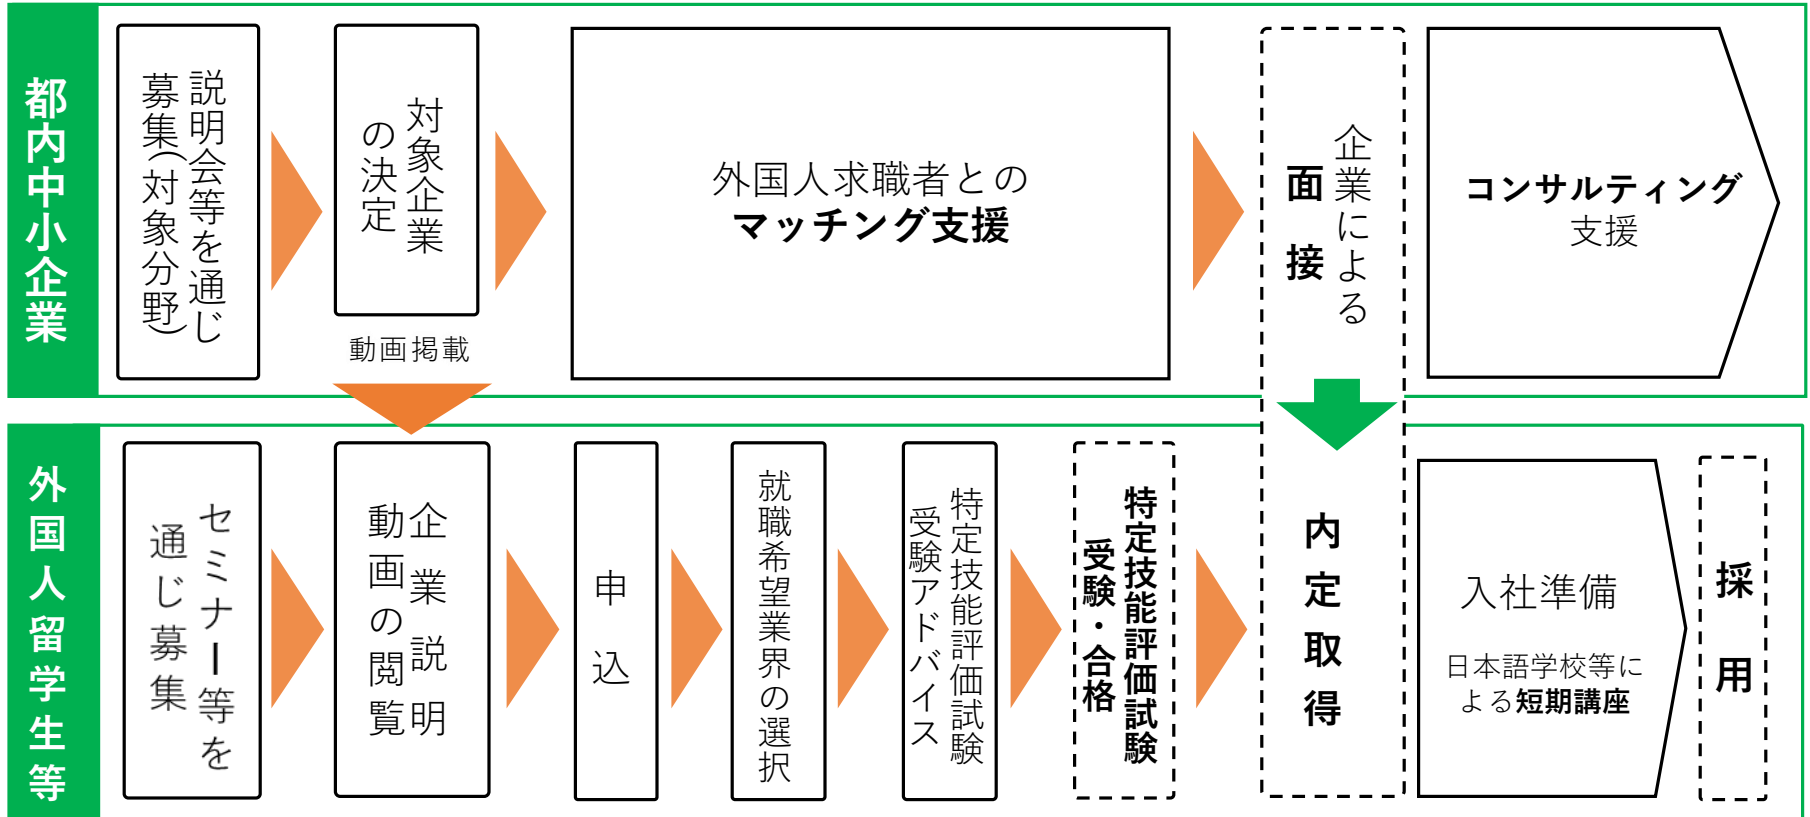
都内中小企業

説明会等を通じ募集(対象分野)

対象企業の決定

動画掲載

外国人求職者との
マッチング支援

企業による面接

コンサルティング
支援

外国人留学生等

セミナー等を通じ募集

企業説明動画の閲覧

申込

就職希望業界の選択

特定技能評価試験受験アドバイス

特定技能評価試験受験・合格

内定取得

入社準備

日本語学校等による短期講座

採用